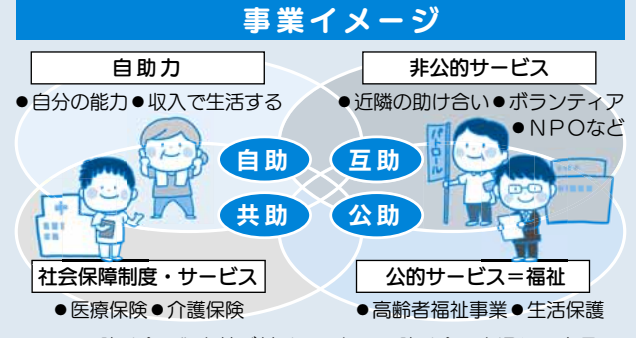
事業イメージ

自助力
●自分の能力●収入で生活する

非公的サービス
●近隣の助け合い●ボランティア
●NPOなど

自助

互助

共助

公助

パトロール

社会保障制度・サービス
●医療保険●介護保険

公的サービス＝福祉
●高齢者福祉事業●生活保護